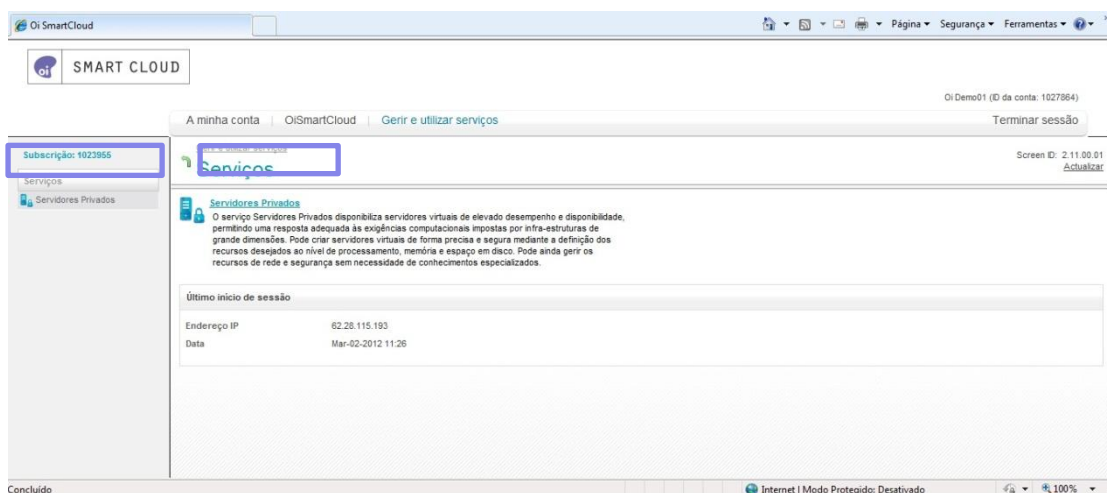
Oi SmartCloud

Página ▾ Segurança ▾ Ferramentas ▾

SMART CLOUD

Oi Demo01 (ID da conta: 1027864)

A minha conta | OiSmartCloud | Gerir e utilizar serviços

Terminar sessão

Subscrição: 1023955

Serviços

Servidores Privados

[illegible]

Serviços

Screen ID: 2.11.00.01
Actualizar

Servidores Privados

O serviço Servidores Privados disponibiliza servidores virtuais de elevado desempenho e disponibilidade, permitindo uma resposta adequada às exigências computacionais impostas por infra-estruturas de grande dimensões. Pode criar servidores virtuais de forma precisa e segura mediante a definição dos recursos desejados ao nível de processamento, memória e espaço em disco. Pode ainda gerir os recursos de rede e segurança sem necessidade de conhecimentos especializados.

Último início de sessão

| Endereço IP | 62.28.115.193 |
|---|---|
| Data | Mar-02-2012 11:26 |

Concluído

Internet | Modo Protegido: Desativado

100%